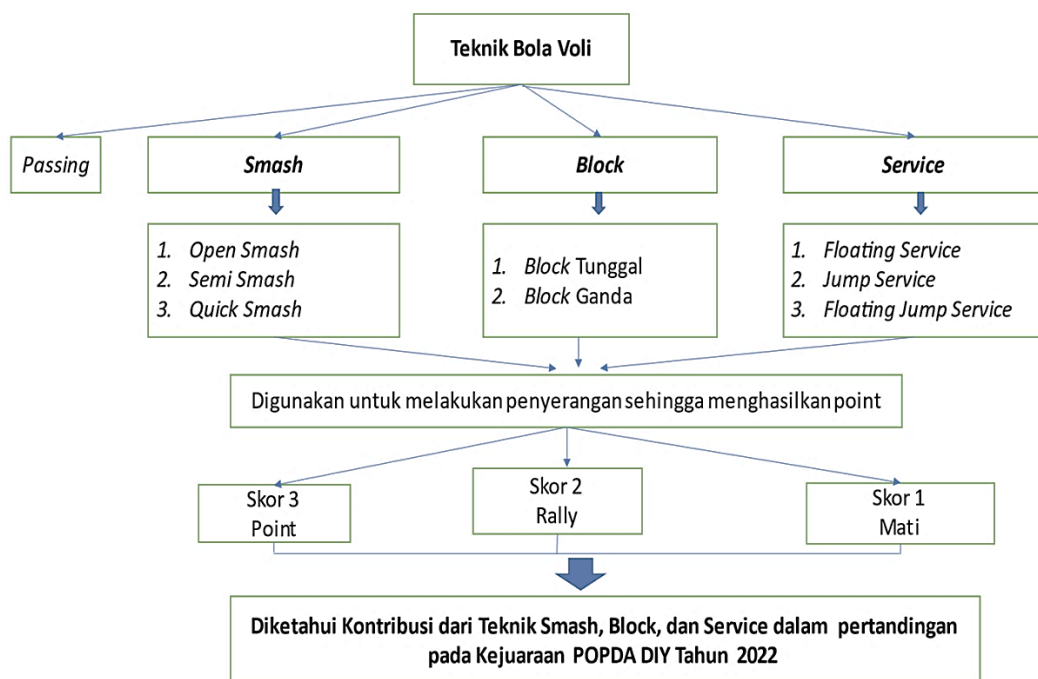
Teknik Bola Voli

Passing

Smash

1. Open Smash
2. Semi Smash
3. Quick Smash

Block

1. Block Tunggal
2. Block Ganda

Service

1. Floating Service
2. Jump Service
3. Floating Jump Service

Digunakan untuk melakukan penyerangan sehingga menghasilkan point

Skor 3
Point

Skor 2
Rally

Skor 1
Mati

Diketahui Kontribusi dari Teknik Smash, Block, dan Service dalam pertandingan pada Kejuaraan POPDA DIY Tahun 2022